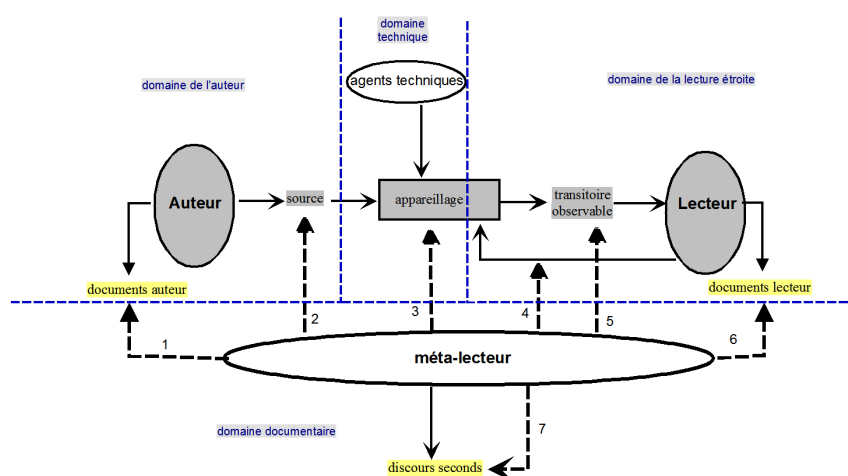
domaine technique

agents techniques

domaine de l'auteur

domaine de la lecture étroite

Auteur

source

appareillage

transitoire observable

Lecteur

documents auteur

documents lecteur

2

3

4

5

1

6

méta-lecteur

domaine documentaire

7

discours seconds